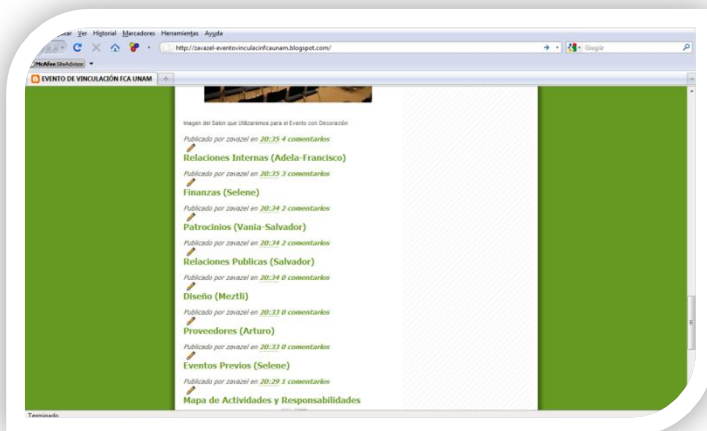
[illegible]car Ver Historial Marcadores Herramientas Ayuda

http://zavazel-eventovinculacinfcaunam.blogspot.com/

Google

McAfee SiteAdvisor

EVENTO DE VINCULACIÓN FCA UNAM

Imagen del Salon que Utilizaremos para el Evento con Decoración

Publicado por zavazel en 20:35 4 comentarios

Relaciones Internas (Adela-Francisco)

Publicado por zavazel en 20:35 3 comentarios

Finanzas (Selene)

Publicado por zavazel en 20:34 2 comentarios

Patrocinios (Vania-Salvador)

Publicado por zavazel en 20:34 2 comentarios

Relaciones Publicas (Salvador)

Publicado por zavazel en 20:34 0 comentarios

Diseño (Meztli)

Publicado por zavazel en 20:33 0 comentarios

Proveedores (Arturo)

Publicado por zavazel en 20:33 0 comentarios

Eventos Previos (Selene)

Publicado por zavazel en 20:29 1 comentarios

Mapa de Actividades y Responsabilidades

Terminado